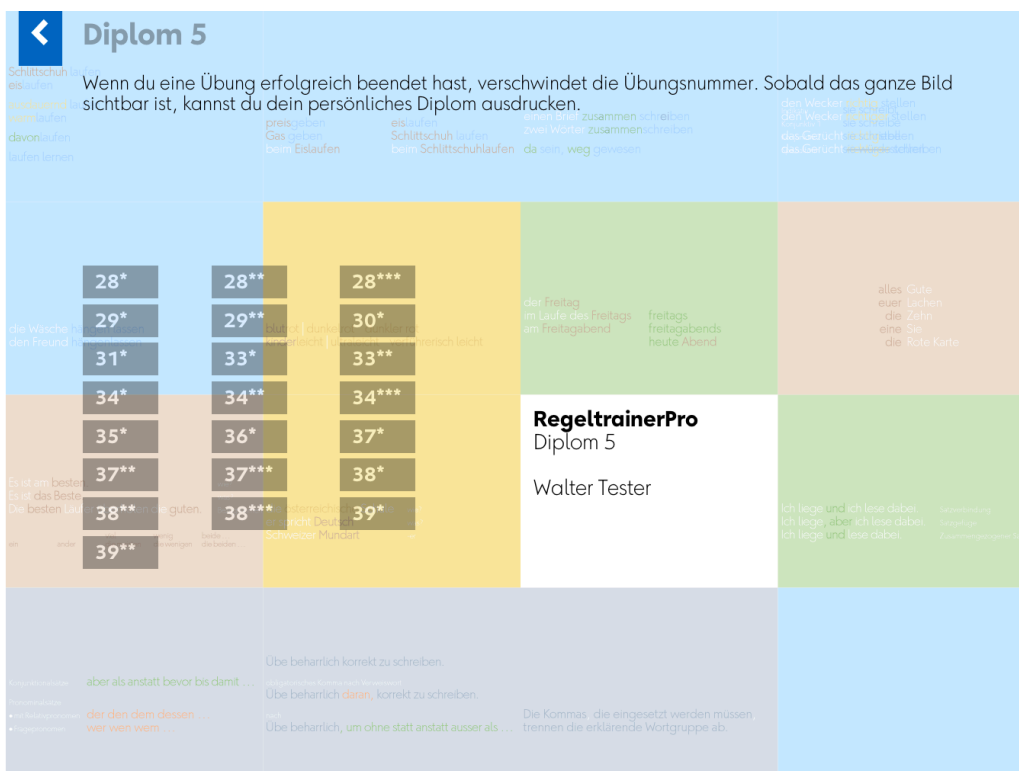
Diplom 5

Wenn du eine Übung erfolgreich beendet hast, verschwindet die Übungsnummer. Sobald das ganze Bild sichtbar ist, kannst du dein persönliches Diplom ausdrucken.

Schlittschuh laufen
eislaufen
davonlaufen
laufen lernen

preisgeben
Gas geben
beim Eislaufen

eislaufen
Schlittschuh laufen
beim Schlittschuhlaufen

einen Brief zusammen schreiben
zwei Wörter zusammenschreiben
da sein, weg gewesen

28*
28**
28***
29*
29**
30*
31*
33*
33**
34*
34**
34***
35*
36*
37*
37**
37***
38*
38**
38***
39*
39**

die Wäsche
den Freund

blutrot
kinderleicht

der Freitag
im Laufe des Freitags
am Freitagabend

freitags
freitagabends
heute Abend

alles Gute
euer Lachen
die Zehn
eine Sie
die Rote Karte

RegeltrainerPro
Diplom 5

Walter Tester

Es ist am besten
Es ist das Beste
Der besten

Deutsch
Schweizer Mundart

Ich liege und ich lese dabei.
Ich liege, aber ich lese dabei.
Ich liege und lese dabei.

aber als anstatt bevor bis damit ...
der den dem dessen
wer wen wem ...

Übe beharrlich korrekt zu schreiben.
Übe beharrlich daran, korrekt zu schreiben.
Übe beharrlich, um ohne statt anstatt ausser als ...

Die Kommas, die eingesetzt werden müssen trennen die erklärende Wortgruppe ab.